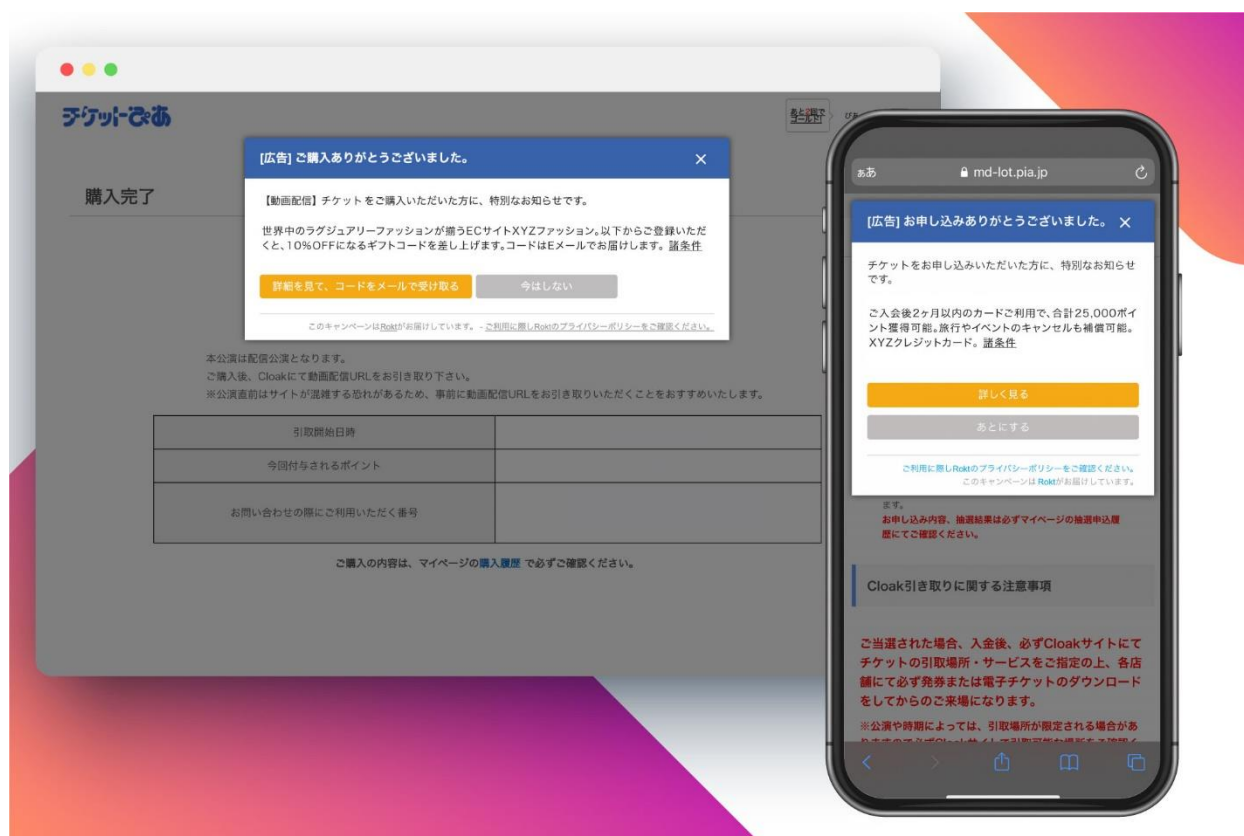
チケットぴあ

購入完了

[広告] ご購入ありがとうございました。 ×

【動画配信】チケットをご購入いただいた方に、特別なお知らせです。

世界中のラグジュアリーファッションが揃うECサイトXYZファッション。以下からご登録いただくと、10%OFFになるギフトコードを差し上げます。コードはEメールでお届けします。諸条件

詳細を見て、コードをメールで受け取る　今はしない

このキャンペーンはRoktがお届けしています。 - ご利用に際しRoktのプライバシーポリシーをご確認ください。

本公演は配信公演となります。
ご購入後、Cloakにて動画配信URLをお引き取り下さい。
※公演直前はサイトが混雑する恐れがあるため、事前に動画配信URLをお引き取りいただくことをおすすめいたします。

| 引取開始日時 | |
|---|---|
| 今回付与されるポイント | |
| お問い合わせの際にご利用いただく番号 | |

ご購入の内容は、マイページの購入履歴 で必ずご確認ください。

ぁあ　md-lot.pia.jp

[広告] お申し込みありがとうございました。 ×

チケットをお申し込みいただいた方に、特別なお知らせです。

ご入会後2ヶ月以内のカードご利用で、合計25,000ポイント獲得可能。旅行やイベントのキャンセルも補償可能。XYZクレジットカード。諸条件

詳しく見る

あとにする

ご利用に際しRoktのプライバシーポリシーをご確認ください。
このキャンペーンはRoktがお届けしています。

ます。
お申し込み内容、抽選結果は必ずマイページの抽選申込履歴にてご確認ください。

Cloak引き取りに関する注意事項

ご当選された場合、入金後、必ずCloakサイトにてチケットの引取場所・サービスをご指定の上、各店舗にて必ず発券または電子チケットのダウンロードをしてからのご来場になります。

※公演や時期によっては、引取場所が限定される場合があ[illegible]